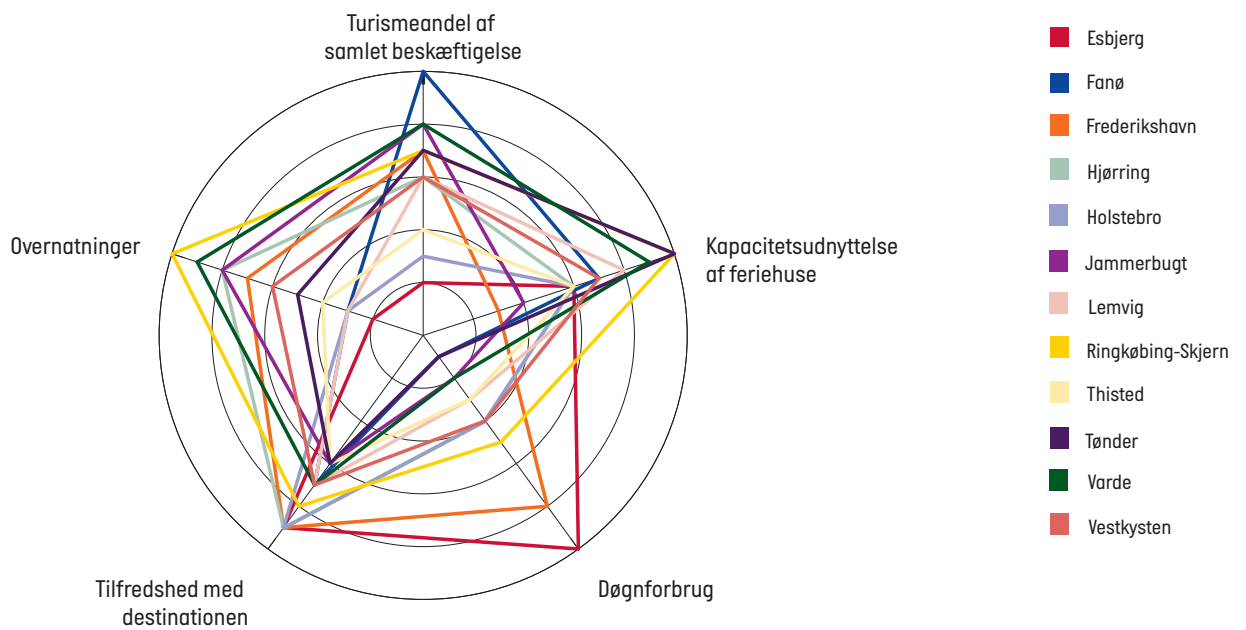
Turismeandel af samlet beskæftigelse

Kapacitetsudnyttelse af feriehuse

Døgnforbrug

Tilfredshed med destinationen

Overnatninger

Esbjerg
Fanø
Frederikshavn
Hjørring
Holstebro
Jammerbugt
Lemvig
Ringkøbing-Skjern
Thisted
Tønder
Varde
Vestkysten